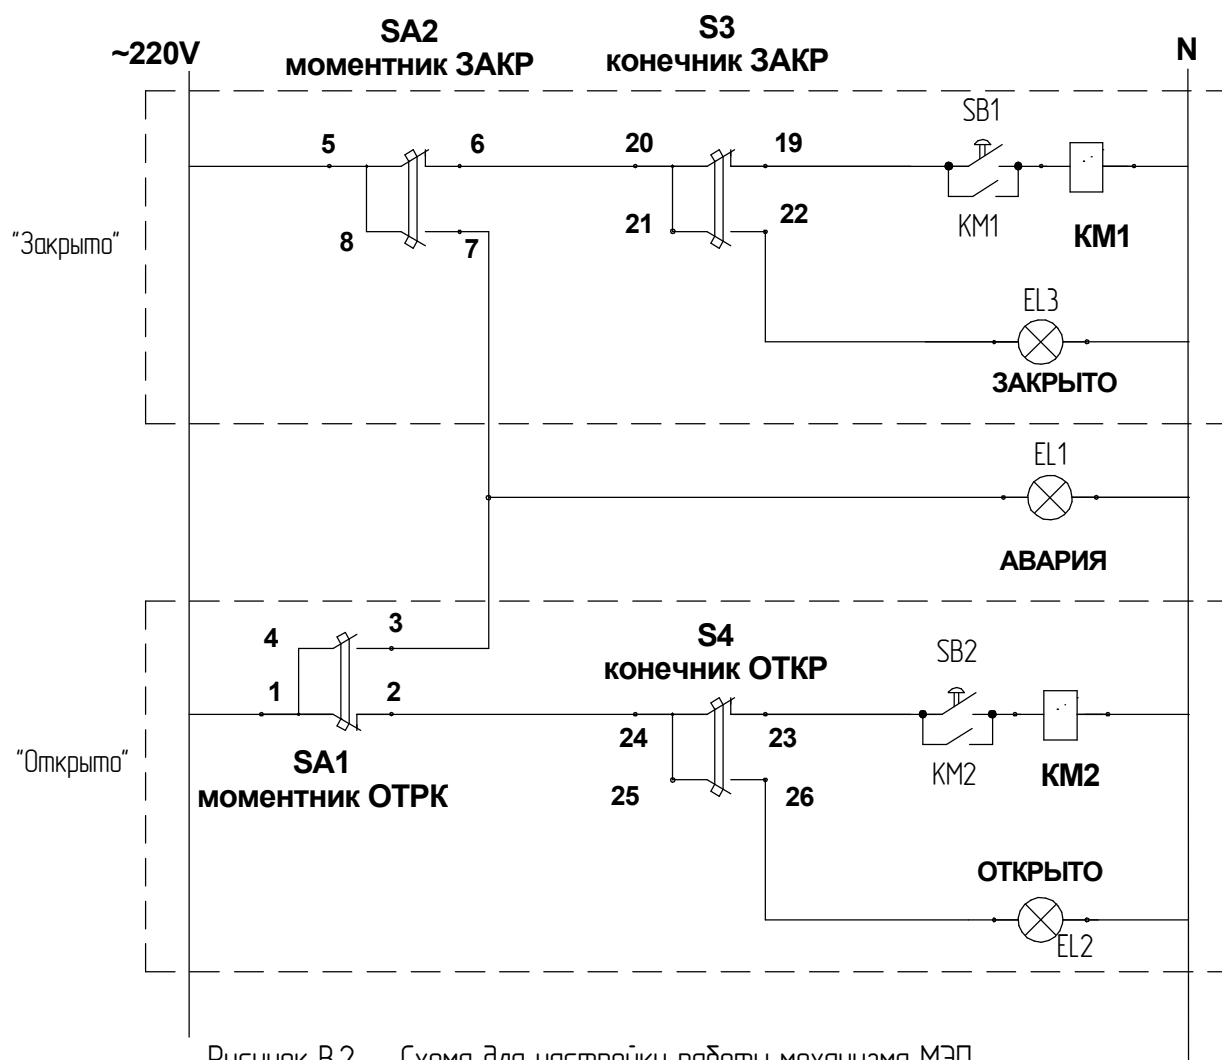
~220V

SA2
моментник ЗАКР

S3
конечник ЗАКР

N

SB1

5

6

20

19

"Закрыто"

8

7

21

22

KM1

КМ1

EL3

ЗАКРЫТО

EL1

АВАРИЯ

4

3

S4
конечник ОТКР

SB2

1

2

24

23

"Открыто"

SA1
моментник ОТРК

25

26

KM2

КМ2

ОТКРЫТО

EL2

Рисунок В.2 — Схема для настройки работы механизма МЭП